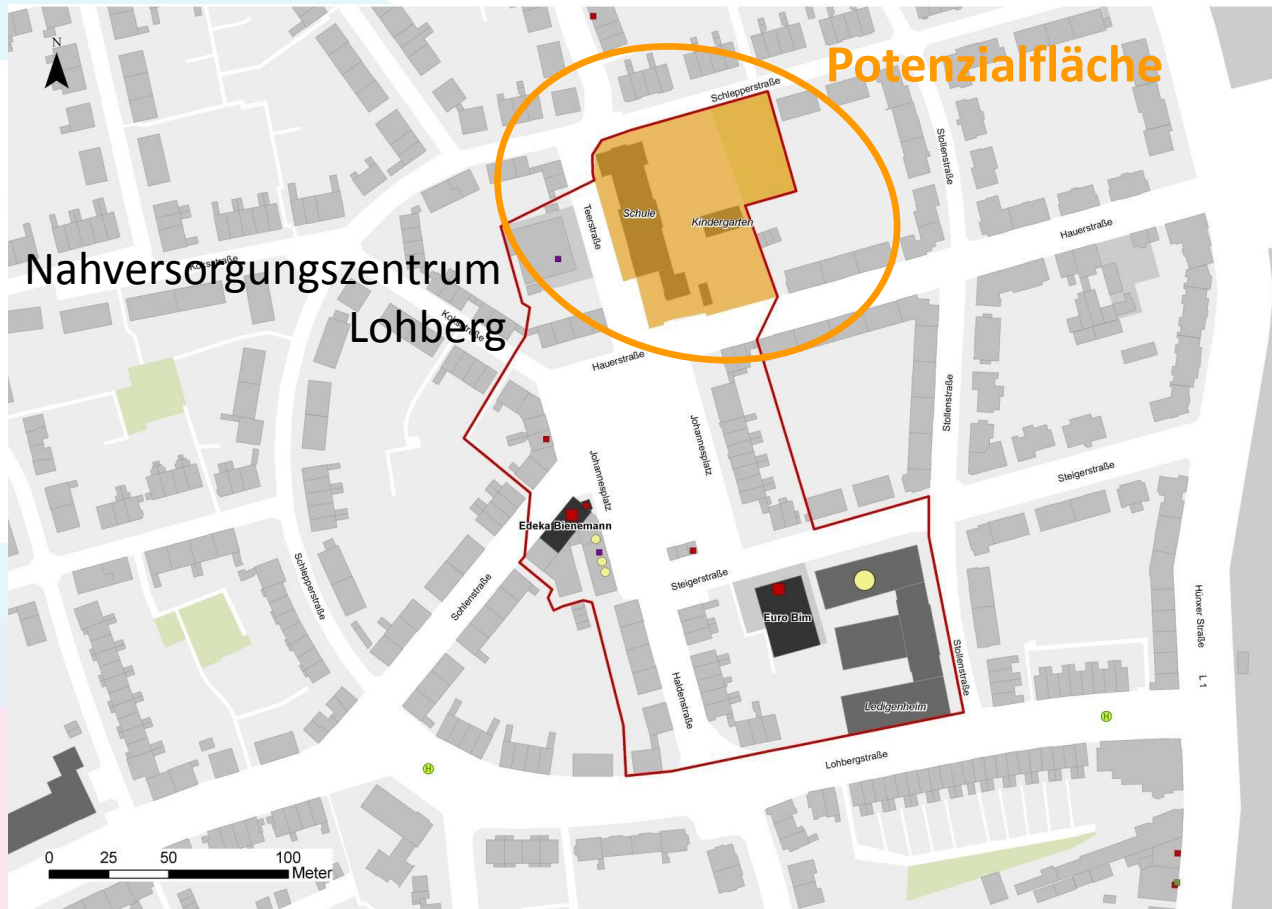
N

Potenzialfläche

Schlepperstraße

Stollenstraße

Schule

Kindergarten

Teerstraße

Hauerstraße

Nahversorgungszentrum Lohberg

Krusestraße

Kruppstraße

Hauerstraße

Johannesplatz

Stollenstraße

Steigerstraße

Johannesplatz

Edeka Bienemann

Schlepperstraße

Schlenstraße

Steigerstraße

Euro Bim

Haldenstraße

Stollenstraße

Ledigenheim

Hünxer Straße

L1

H

H

Lohbergstraße

0 25 50 100 Meter